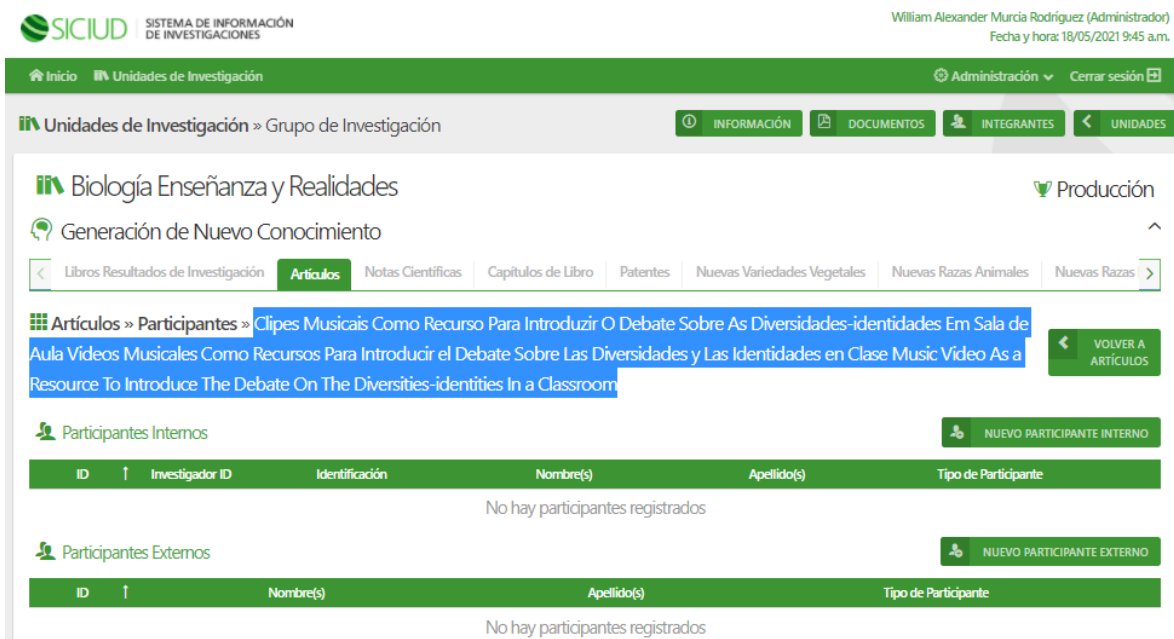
SICIUD SISTEMA DE INFORMACIÓN DE INVESTIGACIONES

William Alexander Murcia Rodríguez (Administrador)
Fecha y hora: 18/05/2021 9:45 a.m.

Inicio Unidades de Investigación

Administración Cerrar sesión

Unidades de Investigación » Grupo de Investigación

INFORMACIÓN DOCUMENTOS INTEGRANTES UNIDADES

Biología Enseñanza y Realidades

Producción

Generación de Nuevo Conocimiento

Libros Resultados de Investigación | Artículos | Notas Científicas | Capítulos de Libro | Patentes | Nuevas Variedades Vegetales | Nuevas Razas Animales | Nuevas Razas

Artículos » Participantes » Clipes Musicais Como Recurso Para Introduzir O Debate Sobre As Diversidades-identidades Em Sala de Aula Videos Musicales Como Recursos Para Introducir el Debate Sobre Las Diversidades y Las Identidades en Clase Music Video As a Resource To Introduce The Debate On The Diversities-identities In a Classroom

VOLVER A ARTÍCULOS

Participantes Internos

NUEVO PARTICIPANTE INTERNO

| ID | Investigador ID | Identificación | Nombre(s) | Apellido(s) | Tipo de Participante |
|---|---|---|---|---|---|

No hay participantes registrados

Participantes Externos

NUEVO PARTICIPANTE EXTERNO

| ID | Nombre(s) | Apellido(s) | Tipo de Participante |
|---|---|---|---|

No hay participantes registrados